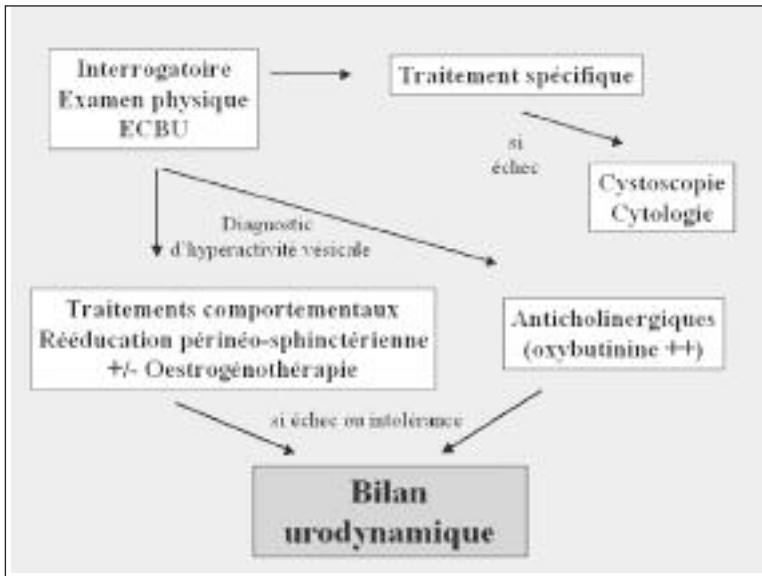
Interrogatoire
Examen physique
ECBU

Traitement spécifique

si
échec

Cystoscopie
Cytologie

Diagnostic
d'hyperactivité vésicale

Traitements comportementaux
Rééducation périnéo-sphinctérienne
+/- Oestrogénothérapie

Anticholinergiques
(oxybutinine ++)

si échec ou intolérance

Bilan
urodynamique